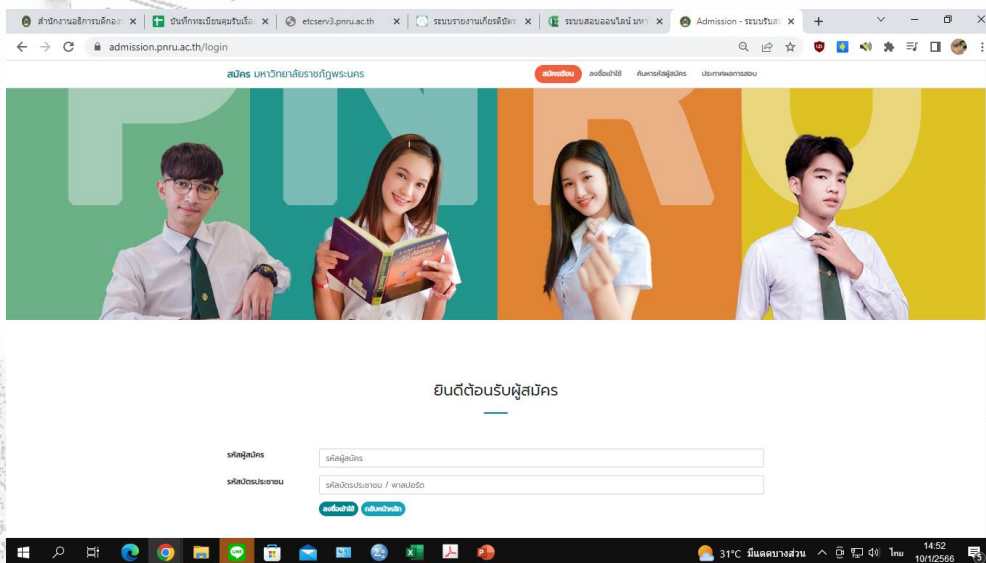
สำนักงานอธิการบดีกองฯ × | บันทึกทะเบียนคุมรับเรื่อ × | etcserv3.pnru.ac.th × | ระบบรายงานเกียรติบัตร × | ระบบสอบออนไลน์ มหา × | Admission - ระบบรับสม × | +

admission.pnru.ac.th/login

สมัคร มหาวิทยาลัยราชภัฏพระนคร

สมัครเรียน ลงชื่อเข้าใช้ ค้นหารหัสผู้สมัคร ประกาศผลการสอบ

ยินดีต้อนรับผู้สมัคร

รหัสผู้สมัคร
รหัสผู้สมัคร

รหัสบัตรประชาชน
รหัสบัตรประชาชน / พาสปอร์ต

ลงชื่อเข้าใช้ กลับหน้าหลัก

31°C มีแดดบางส่วน ไทย 14:52 10/1/2566